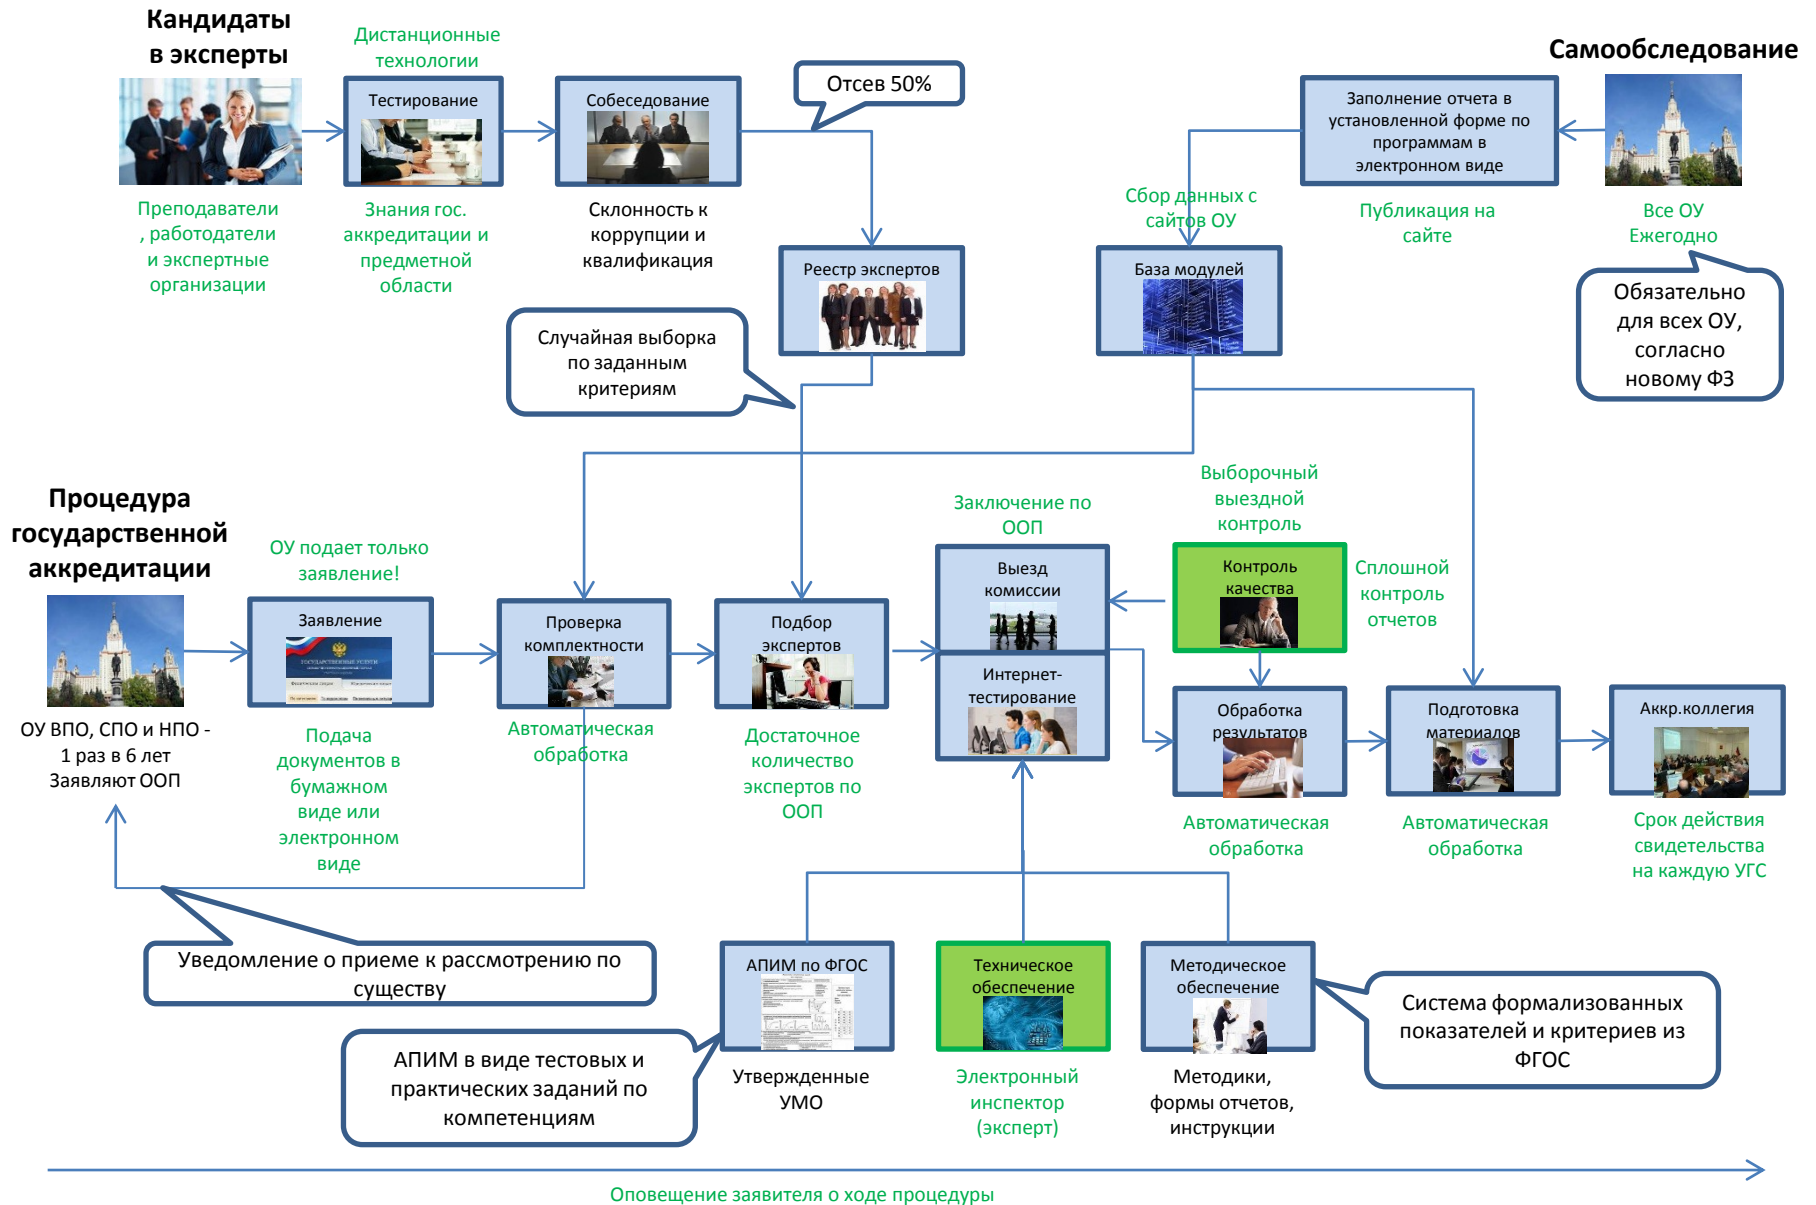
Кандидаты в эксперты

Дистанционные технологии

Тестирование

Собеседование

Отсев 50%

Самообследование

Заполнение отчета в установленной форме по программам в электронном виде

Преподаватели , работодатели и экспертные организации

Знания гос. аккредитации и предметной области

Склонность к коррупции и квалификация

Сбор данных с сайтов ОУ

Публикация на сайте

Все ОУ Ежегодно

Реестр экспертов

База модулей

Обязательно для всех ОУ, согласно новому ФЗ

Случайная выборка по заданным критериям

Процедура государственной аккредитации

ОУ подает только заявление!

Заключение по ООП

Выборочный выездной контроль

Выезд комиссии

Контроль качества

Сплошной контроль отчетов

Заявление

Проверка комплектности

Подбор экспертов

Интернет-тестирование

Обработка результатов

Подготовка материалов

Аккр.коллегия

ОУ ВПО, СПО и НПО - 1 раз в 6 лет Заявляют ООП

Подача документов в бумажном виде или электронном виде

Автоматическая обработка

Достаточное количество экспертов по ООП

Автоматическая обработка

Автоматическая обработка

Срок действия свидетельства на каждую УГС

Уведомление о приеме к рассмотрению по существу

АПИМ по ФГОС

Техническое обеспечение

Методическое обеспечение

Система формализованных показателей и критериев из ФГОС

АПИМ в виде тестовых и практических заданий по компетенциям

Утвержденные УМО

Электронный инспектор (эксперт)

Методики, формы отчетов, инструкции

Оповещение заявителя о ходе процедуры